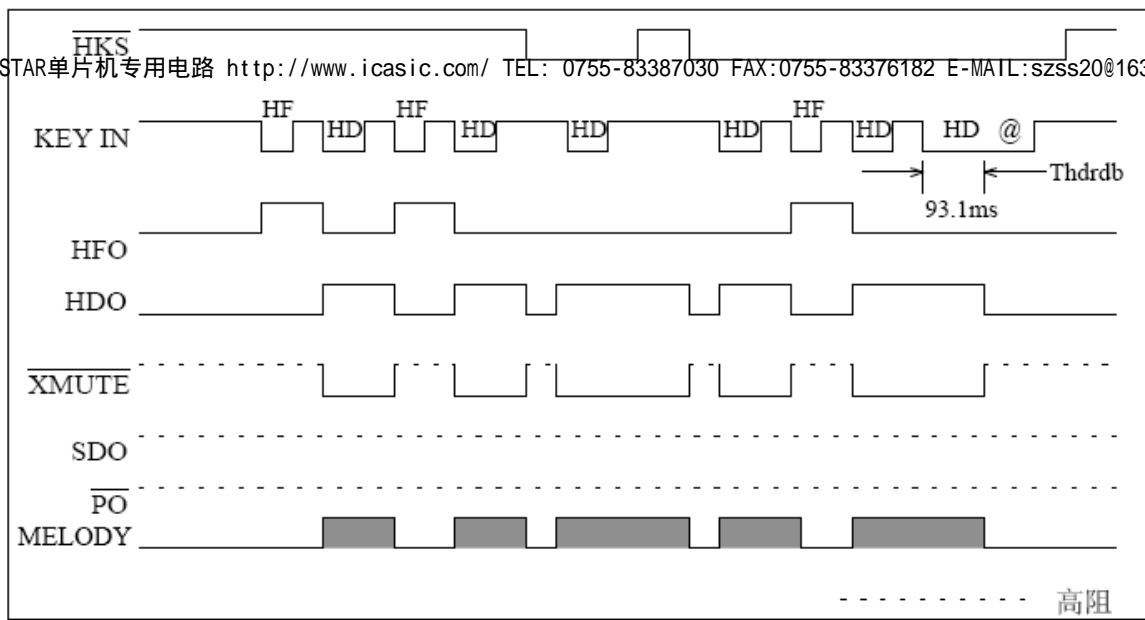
$\overline{HKS}$

STAR单片机专用电路 http://www.icasic.com/ TEL: 0755-83387030 FAX:0755-83376182 E-MAIL:szss20@163

KEY IN

HF HD HF HD HD HD HF HD HD @

Thdrdb

93.1ms

HFO

HDO

$\overline{XMUTE}$

SDO

$\overline{PO}$

MELODY

高阻